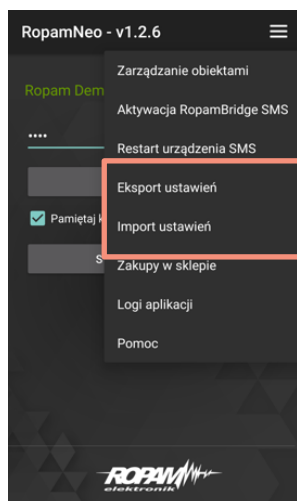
RopamNeo - v1.2.6

Ropam Dem

••••

Pamiętaj k

S

Zarządzanie obiektami
Aktywacja RopamBridge SMS
Restart urządzenia SMS
Eksport ustawień
Import ustawień
Zakupy w sklepie
Logi aplikacji
Pomoc

ROPAM elektronik